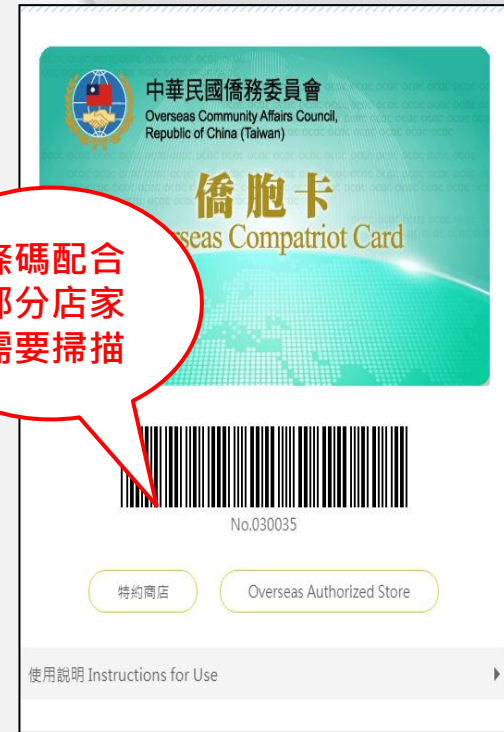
中華民國僑務委員會
Overseas Community Affairs Council, Republic of China (Taiwan)

僑胞卡
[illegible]seas Compatriot Card

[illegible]條碼配合
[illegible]部分店家
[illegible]需要掃描

No.030035

特約商店

Overseas Authorized Store

使用說明 Instructions for Use